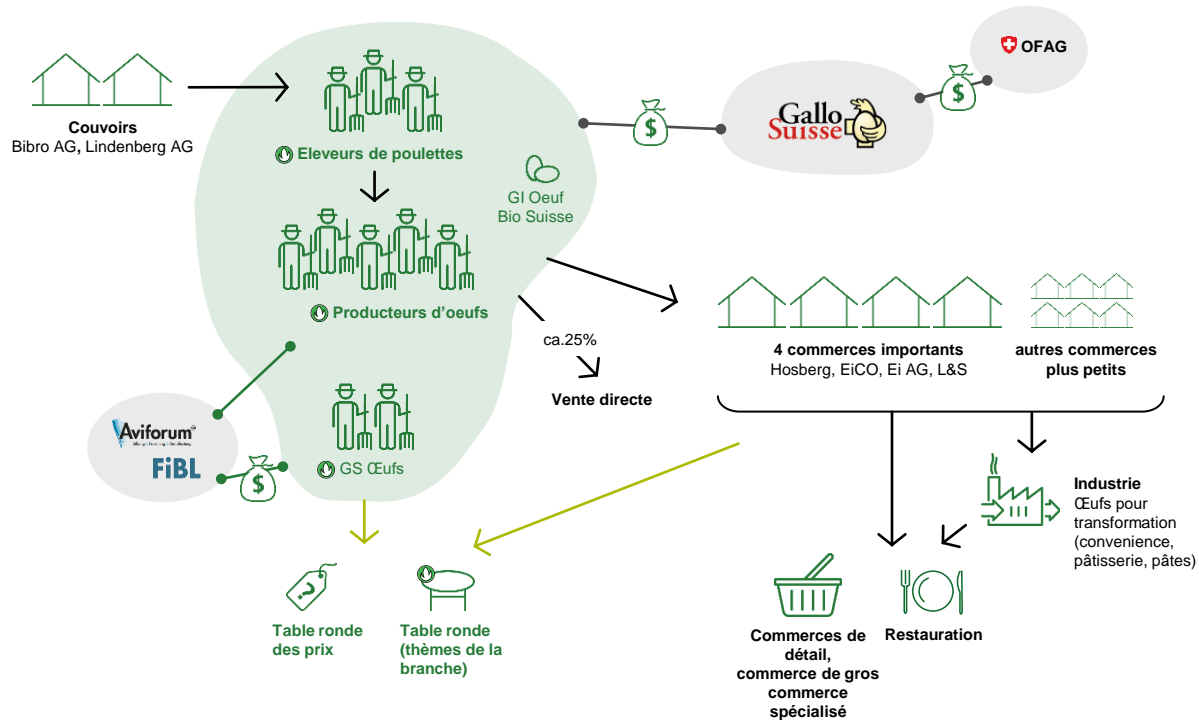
Couvoirs
Bibro AG, Lindenberg AG

Eleveurs de poulettes

GI Oeuf
Bio Suisse

Producteurs d'oeufs

GS Œufs

Gallo Suisse

OFAG

ca.25%

Vente directe

4 commerces importants
Hosberg, EiCO, Ei AG, L&S

autres commerces plus petits

Aviforum

FiBL

Industrie
Œufs pour transformation (convenience, pâtisserie, pâtes)

Table ronde des prix

Table ronde (thèmes de la branche)

Commerces de détail, commerce de gros commerce spécialisé

Restauration